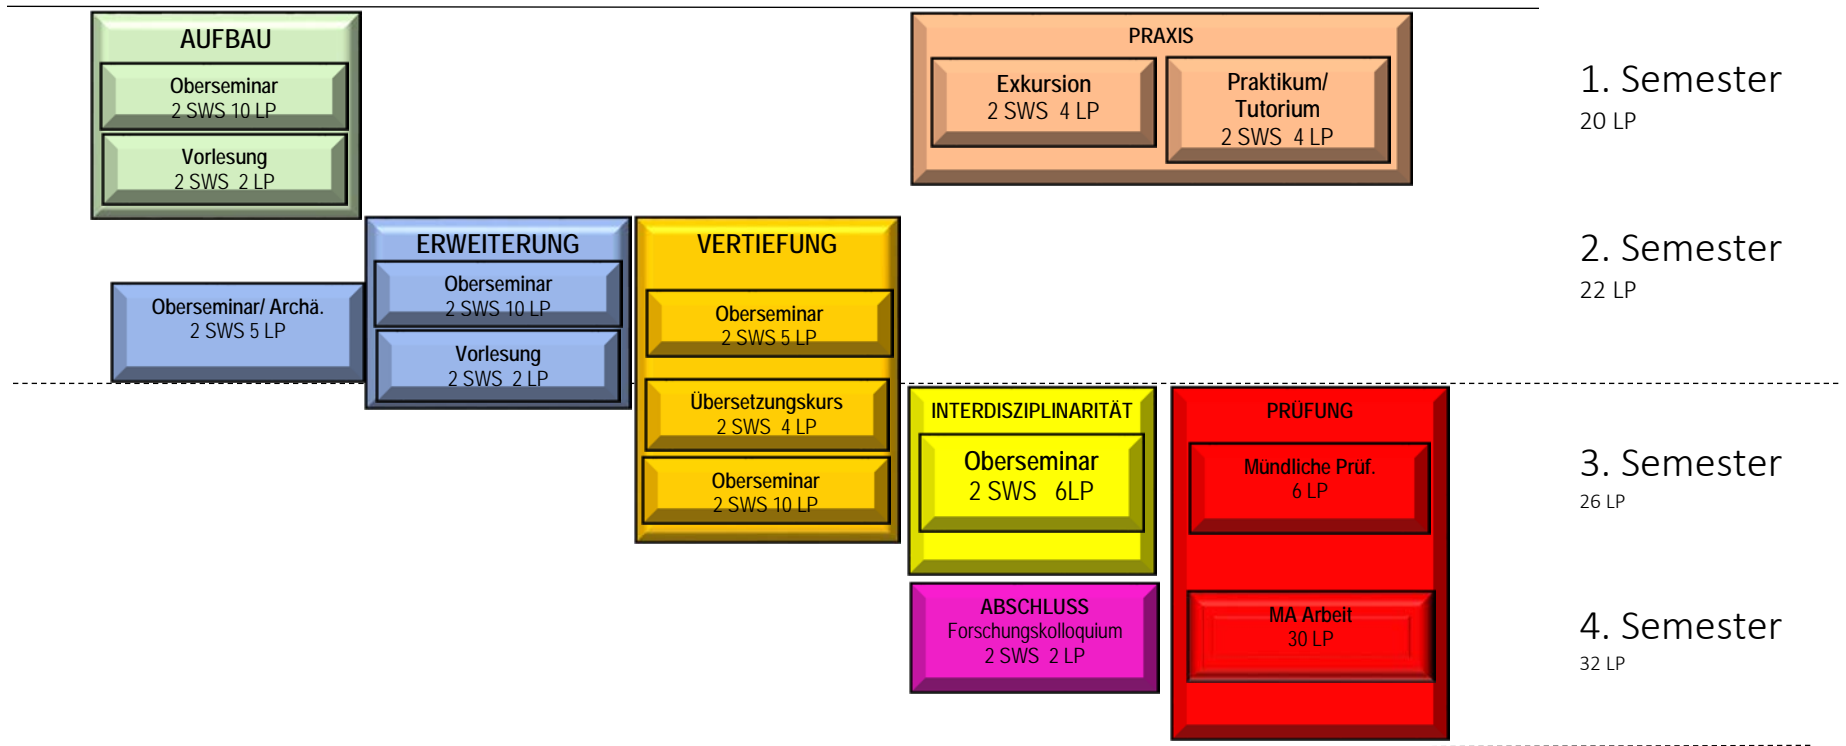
AUFBAU

Oberseminar
2 SWS 10 LP

Vorlesung
2 SWS 2 LP

PRAXIS

Exkursion
2 SWS 4 LP

Praktikum/
Tutorium
2 SWS 4 LP

1. Semester
20 LP

ERWEITERUNG

Oberseminar/ Archä.
2 SWS 5 LP

Oberseminar
2 SWS 10 LP

Vorlesung
2 SWS 2 LP

VERTIEFUNG

Oberseminar
2 SWS 5 LP

Übersetzungskurs
2 SWS 4 LP

Oberseminar
2 SWS 10 LP

2. Semester
22 LP

INTERDISZIPLINARITÄT

Oberseminar
2 SWS 6LP

PRÜFUNG

Mündliche Prüf.
6 LP

3. Semester
26 LP

ABSCHLUSS
Forschungskolloquium
2 SWS 2 LP

MA Arbeit
30 LP

4. Semester
32 LP